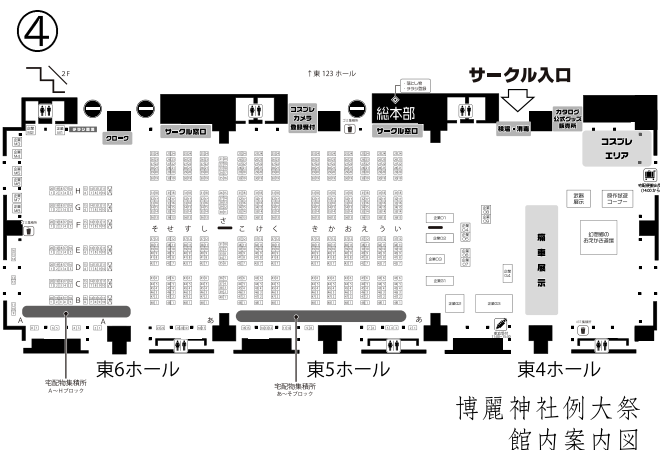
④

2F

↑東 123 ホール

サークル入口

総本部

コスプレ カメラ 登録受付

サークル窓口

クローク

サークル窓口

検温・消毒

カタログ 公式グッズ 販売所

コスプレ エリア

H
G
F
E
D
C
B
A

そ せ す し ー さ こ け く き か お え う い

あ

A

A

あ

あ

痛車展示

企画展示

優秀頒布 コーナー

幻想郷の お天気小道具

東6ホール

東5ホール

東4ホール

宅配物集積所 A～Hブロック

宅配物集積所 あ～そブロック

博麗神社例大祭
館内案内図